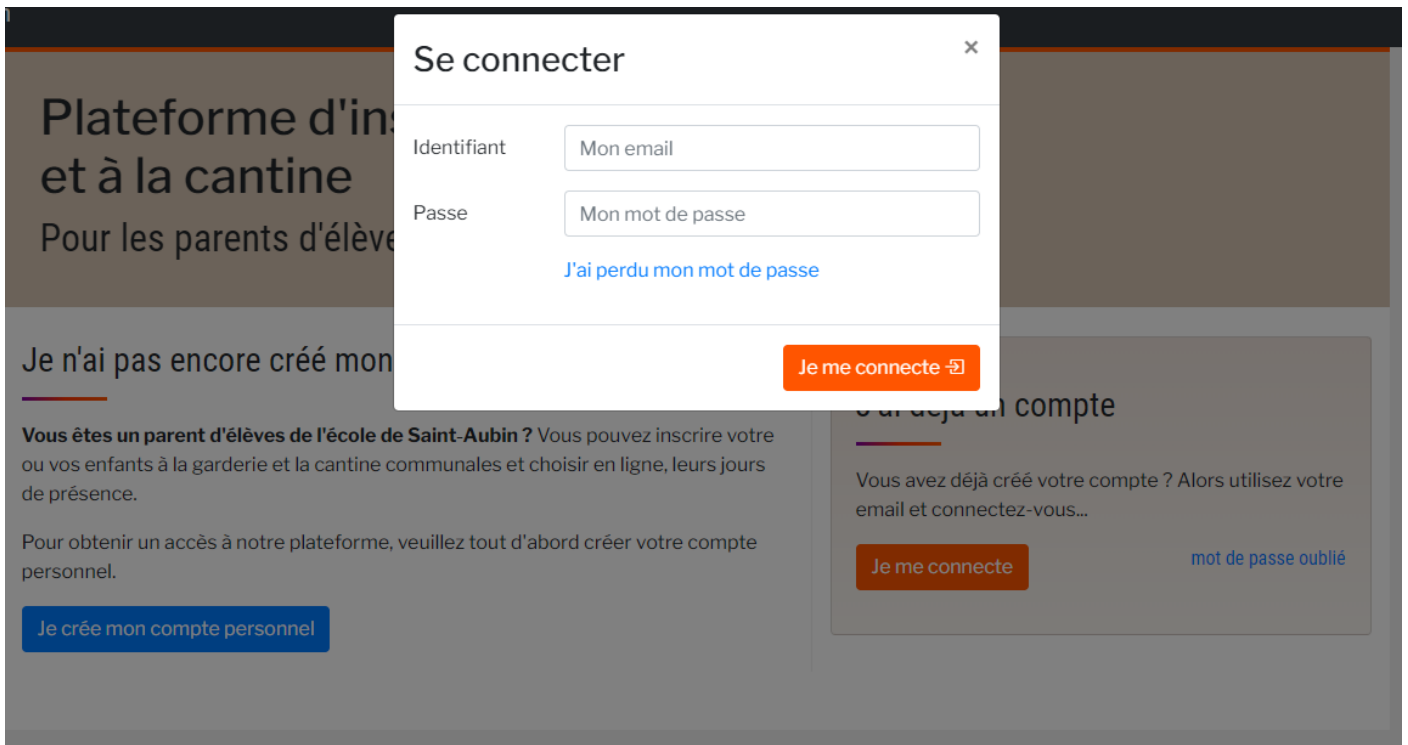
Se connecter

×

Identifiant
Mon email

Passe
Mon mot de passe

J'ai perdu mon mot de passe

Je me connecte

Plateforme d'ins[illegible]
et à la cantine
Pour les parents d'élève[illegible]

Je n'ai pas encore créé mon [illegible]

**Vous êtes un parent d'élèves de l'école de Saint-Aubin ?** Vous pouvez inscrire votre ou vos enfants à la garderie et la cantine communales et choisir en ligne, leurs jours de présence.

Pour obtenir un accès à notre plateforme, veuillez tout d'abord créer votre compte personnel.

Je crée mon compte personnel

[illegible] compte

Vous avez déjà créé votre compte ? Alors utilisez votre email et connectez-vous...

Je me connecte

mot de passe oublié